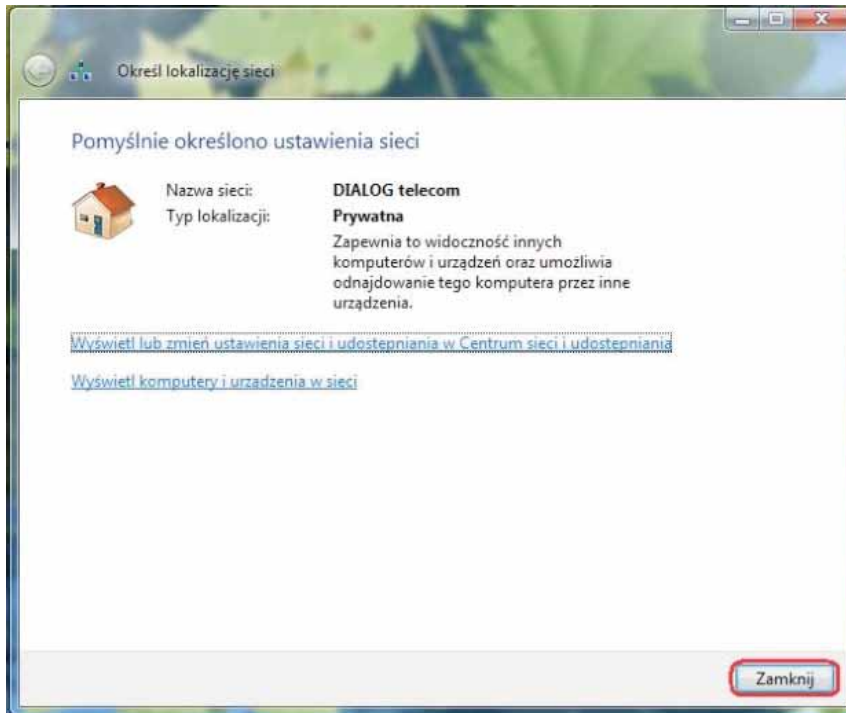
Określ lokalizację sieci

Pomyślnie określono ustawienia sieci

Nazwa sieci: DIALOG telecom

Typ lokalizacji: Prywatna

Zapewnia to widoczność innych komputerów i urządzeń oraz umożliwia odnajdowanie tego komputera przez inne urządzenia.

Wyświetl lub zmień ustawienia sieci i udostepniania w Centrum sieci i udostepniania

Wyświetl komputery i urzadzenia w sieci

Zamknij